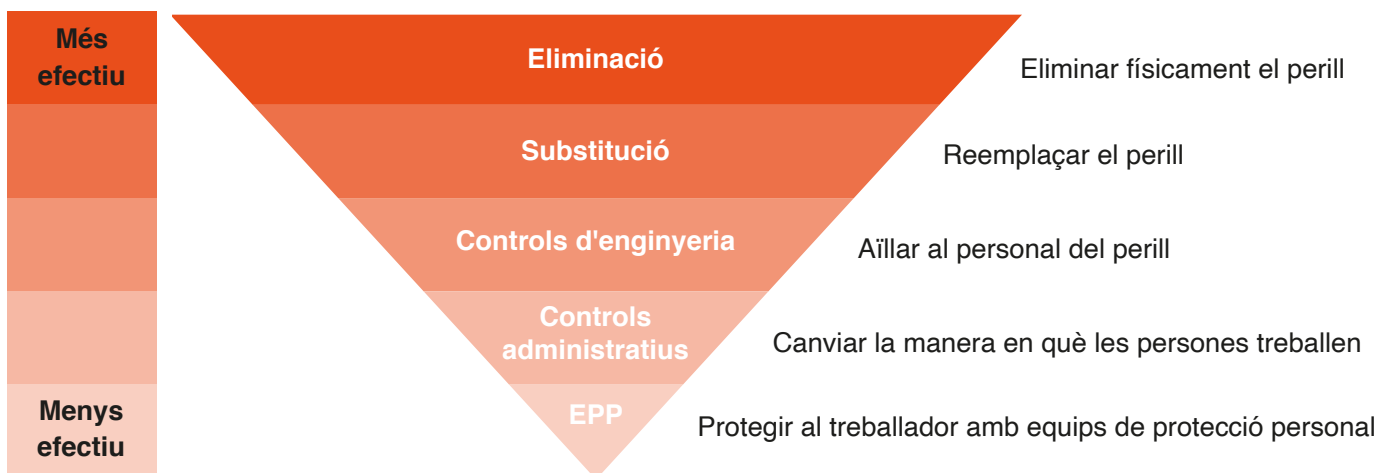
Més efectiu

Menys efectiu

Eliminació
Eliminar físicament el perill

Substitució
Reemplaçar el perill

Controls d'enginyeria
Aïllar al personal del perill

Controls administratius
Canviar la manera en què les persones treballen

EPP
Protegir al treballador amb equips de protecció personal